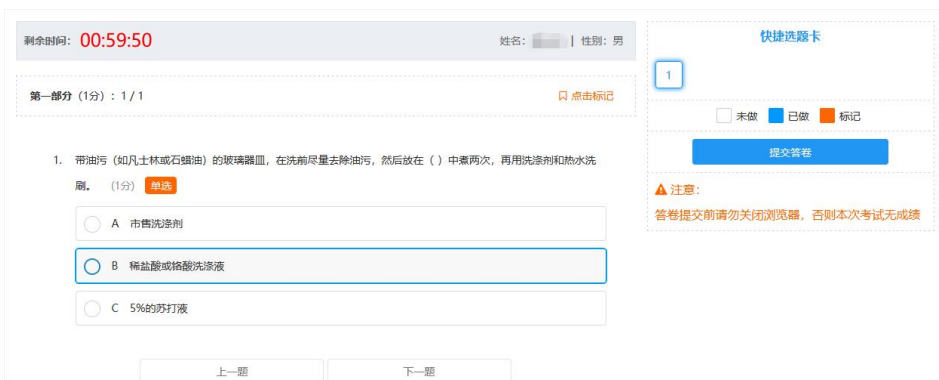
剩余时间: 00:59:50

姓名: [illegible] | 性别: 男

第一部分（1分）：1 / 1

点击标记

1. 带油污（如凡士林或石蜡油）的玻璃器皿，在洗前尽量去除油污，然后放在（ ）中煮两次，再用洗涤剂和热水洗刷。 (1分) 单选

A 市售洗涤剂

B 稀盐酸或铬酸洗涤液

C 5%的苏打液

上一题

下一题

快捷选题卡

1

未做 已做 标记

提交答卷

注意:

答卷提交前请勿关闭浏览器，否则本次考试无成绩